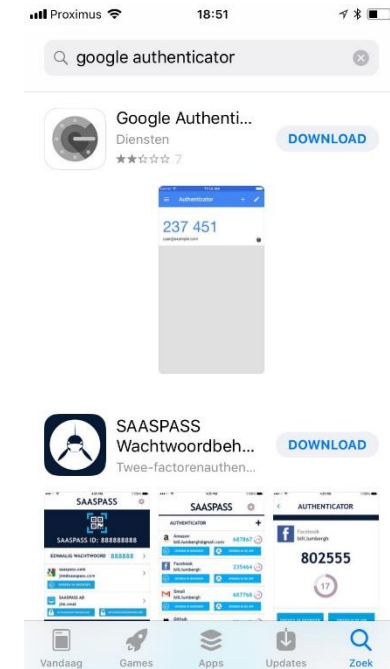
Proximus 18:51

google authenticator

Google Authenti...
Diensten
7
DOWNLOAD

Authenticator
237 451

SAASPASS
Wachtwoordbeh...
Twee-factorenauthen...
DOWNLOAD

SAASPASS
SAASPASS ID: 888888888
EENMALIG WACHTWOORD 888888

SAASPASS
AUTHENTICATOR
Amazon
687867
Facebook
235464
Gmail
687768

AUTHENTICATOR
Facebook
802555
17

Vandaag Games Apps Updates Zoek